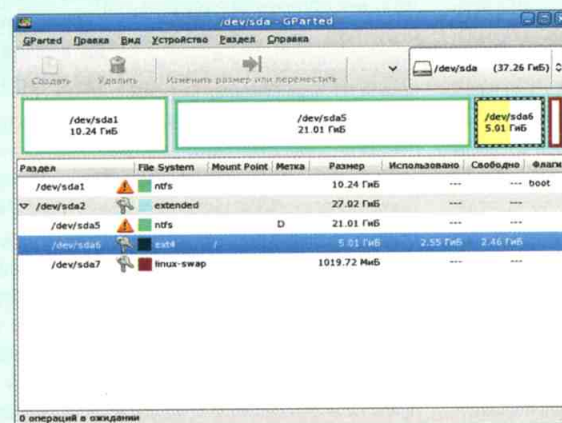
/dev/sda - GParted

GParted Правка Вид Устройство Раздел Справка

Создать Удалить Изменить размер или переместить

/dev/sda (37.26 ГиБ)

/dev/sda1
10.24 ГиБ

/dev/sda5
21.01 ГиБ

/dev/sda6
5.01 ГиБ

| Раздел | File System | Mount Point | Метка | Размер | Использовано | Свободно | Флаги |
|---|---|---|---|---|---|---|---|
| /dev/sda1 | ntfs | | | 10.24 ГиБ | --- | --- | boot |
| /dev/sda2 | extended | | | 27.02 ГиБ | --- | --- | |
| /dev/sda5 | ntfs | | D | 21.01 ГиБ | --- | --- | |
| /dev/sda6 | ext4 | / | | 5.01 ГиБ | 2.55 ГиБ | 2.46 ГиБ | |
| /dev/sda7 | linux-swap | | | 1019.72 МиБ | --- | --- | |

0 операций в ожидании